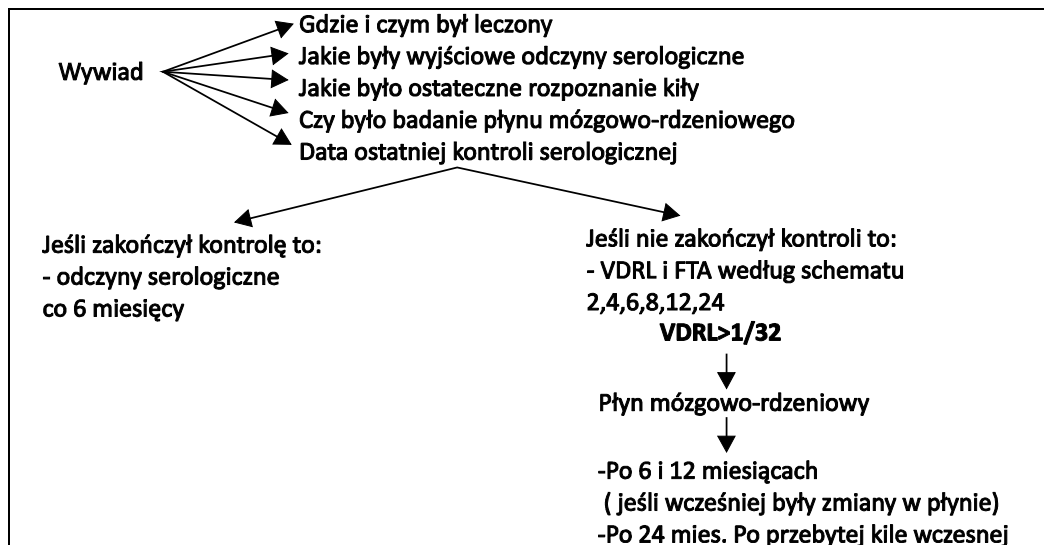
Wywiad

Gdzie i czym był leczony
Jakie były wyjściowe odczyny serologiczne
Jakie było ostateczne rozpoznanie kiły
Czy było badanie płynu mózgowo-rdzeniowego
Data ostatniej kontroli serologicznej

Jeśli zakończył kontrolę to:
- odczyny serologiczne co 6 miesięcy

Jeśli nie zakończył kontroli to:
- VDRL i FTA według schematu 2,4,6,8,12,24

VDRL>1/32

Płyn mózgowo-rdzeniowy

-Po 6 i 12 miesiącach
( jeśli wcześniej były zmiany w płynie)
-Po 24 mies. Po przebytej kile wczesnej